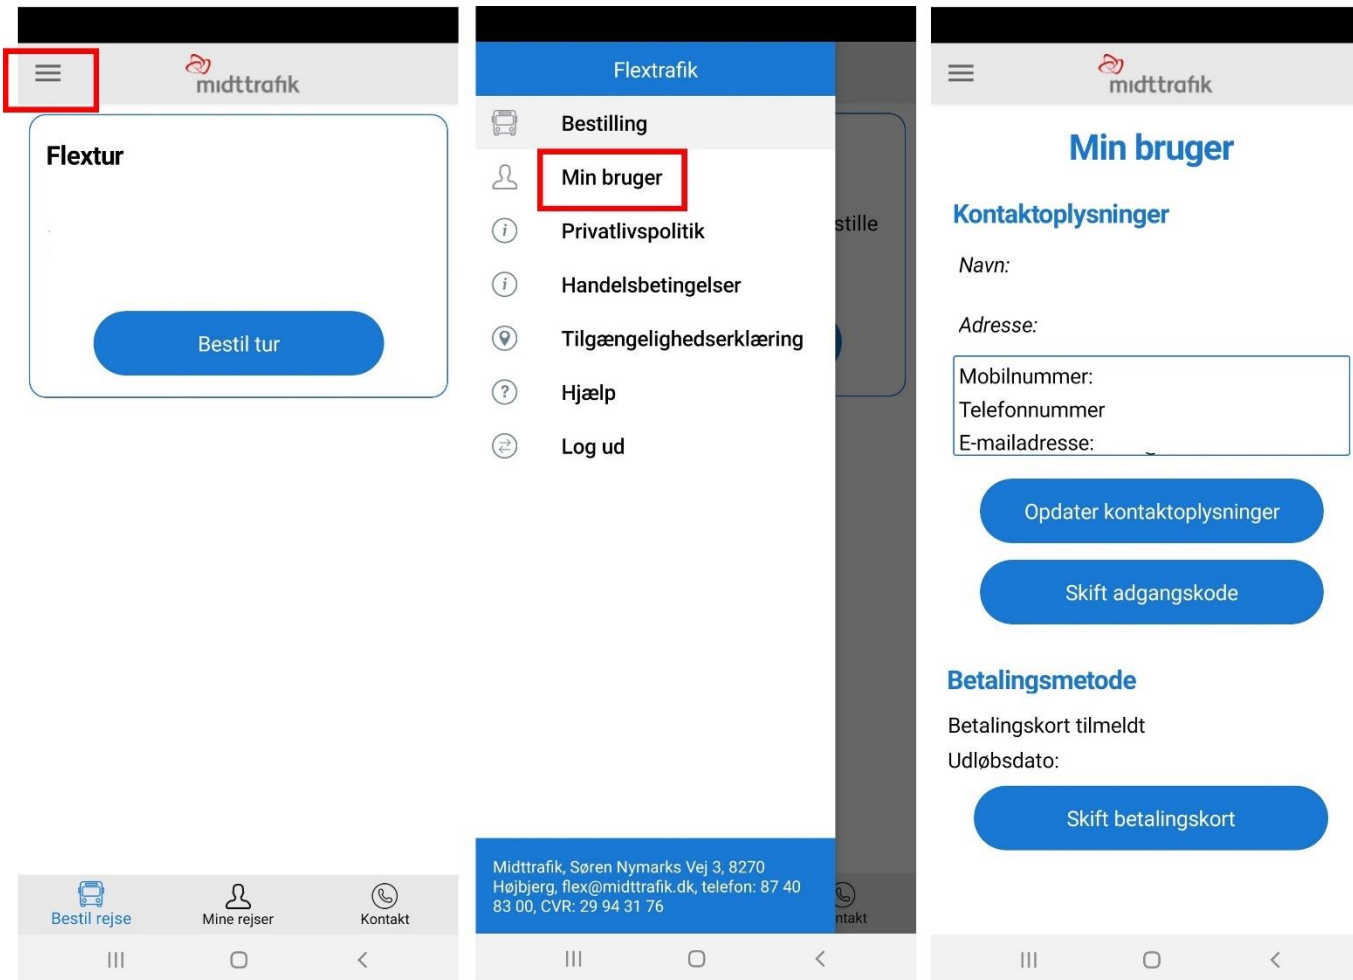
midttrafik

Flextur

Bestil tur

Bestil rejse
Mine rejser
Kontakt

Flextrafik

Bestilling
Min bruger
Privatlivspolitik
Handelsbetingelser
Tilgængelighedserklæring
Hjælp
Log ud

stille

Midttrafik, Søren Nymarks Vej 3, 8270 Højbjerg, flex@midttrafik.dk, telefon: 87 40 83 00, CVR: 29 94 31 76

ntakt

midttrafik

Min bruger

Kontaktoplysninger

Navn:

Adresse:

Mobilnummer:
Telefonnummer
E-mailadresse:

Opdater kontaktoplysninger

Skift adgangskode

Betalingsmetode

Betalingskort tilmeldt
Udløbsdato:

Skift betalingskort